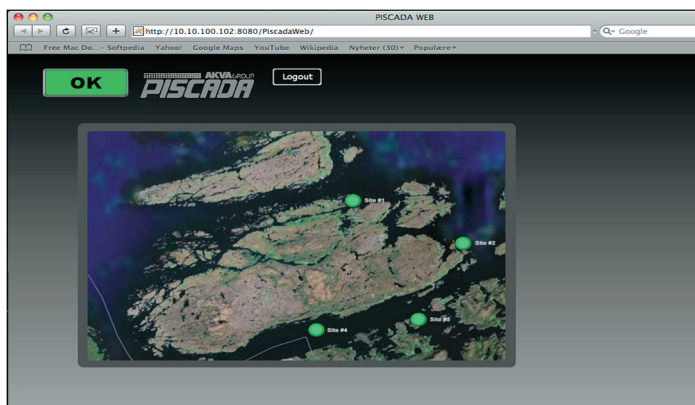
PISCADA WEB

http://10.10.100.102:8080/PiscadaWeb/

Google

Free Mac Do... – Softpedia Yahoo! Google Maps YouTube Wikipedia Nyheter (30) Populære

OK

AKVA GROUP

PISCADA

Logout

Site #1

Site #2

Site #3

Site #4